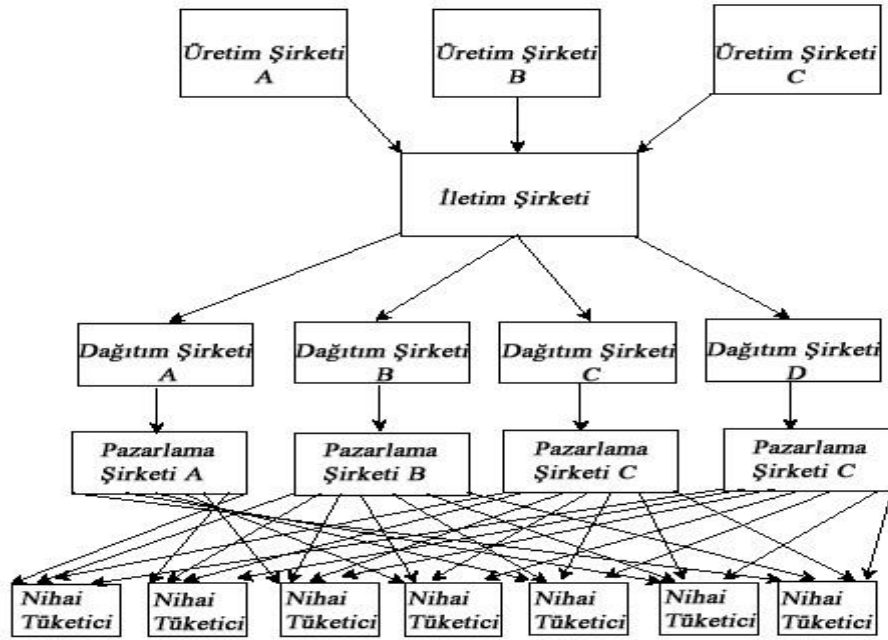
Üretim Şirketi A

Üretim Şirketi B

Üretim Şirketi C

İletim Şirketi

Dağıtım Şirketi A

Dağıtım Şirketi B

Dağıtım Şirketi C

Dağıtım Şirketi D

Pazarlama Şirketi A

Pazarlama Şirketi B

Pazarlama Şirketi C

Pazarlama Şirketi C

Nihai Tüketici

Nihai Tüketici

Nihai Tüketici

Nihai Tüketici

Nihai Tüketici

Nihai Tüketici

Nihai Tüketici